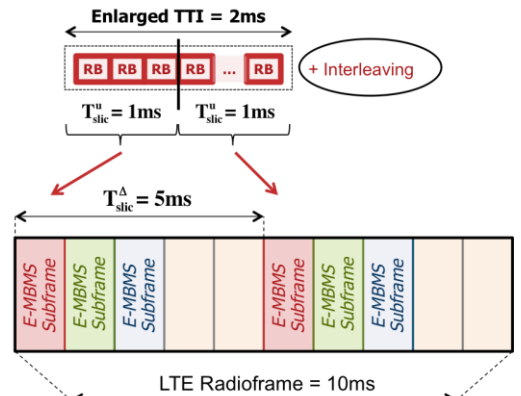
Enlarged TTI = 2ms

RB RB RB RB ... RB

+ Interleaving

$T^{u}_{slic} = 1ms$ $T^{u}_{slic} = 1ms$

$T^{\Delta}_{slic} = 5ms$

E-MBMS Subframe
E-MBMS Subframe
E-MBMS Subframe
E-MBMS Subframe
E-MBMS Subframe
E-MBMS Subframe

LTE Radioframe = 10ms